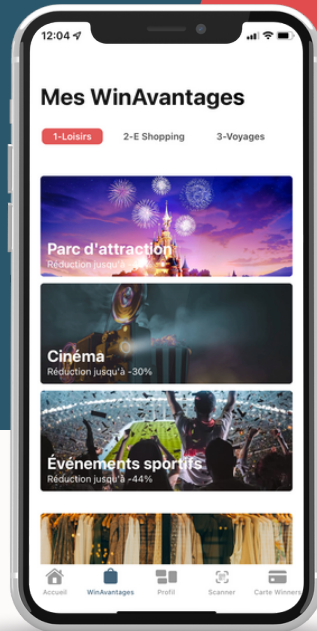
12:04

Mes WinAvantages

1-Loisirs
2-E Shopping
3-Voyages

Parc d'attraction
Réduction jusqu'à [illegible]

Cinéma
Réduction jusqu'à -30%

Événements sportifs
Réduction jusqu'à -44%

Accueil
WinAvantages
Profil
Scanner
Carte Winners